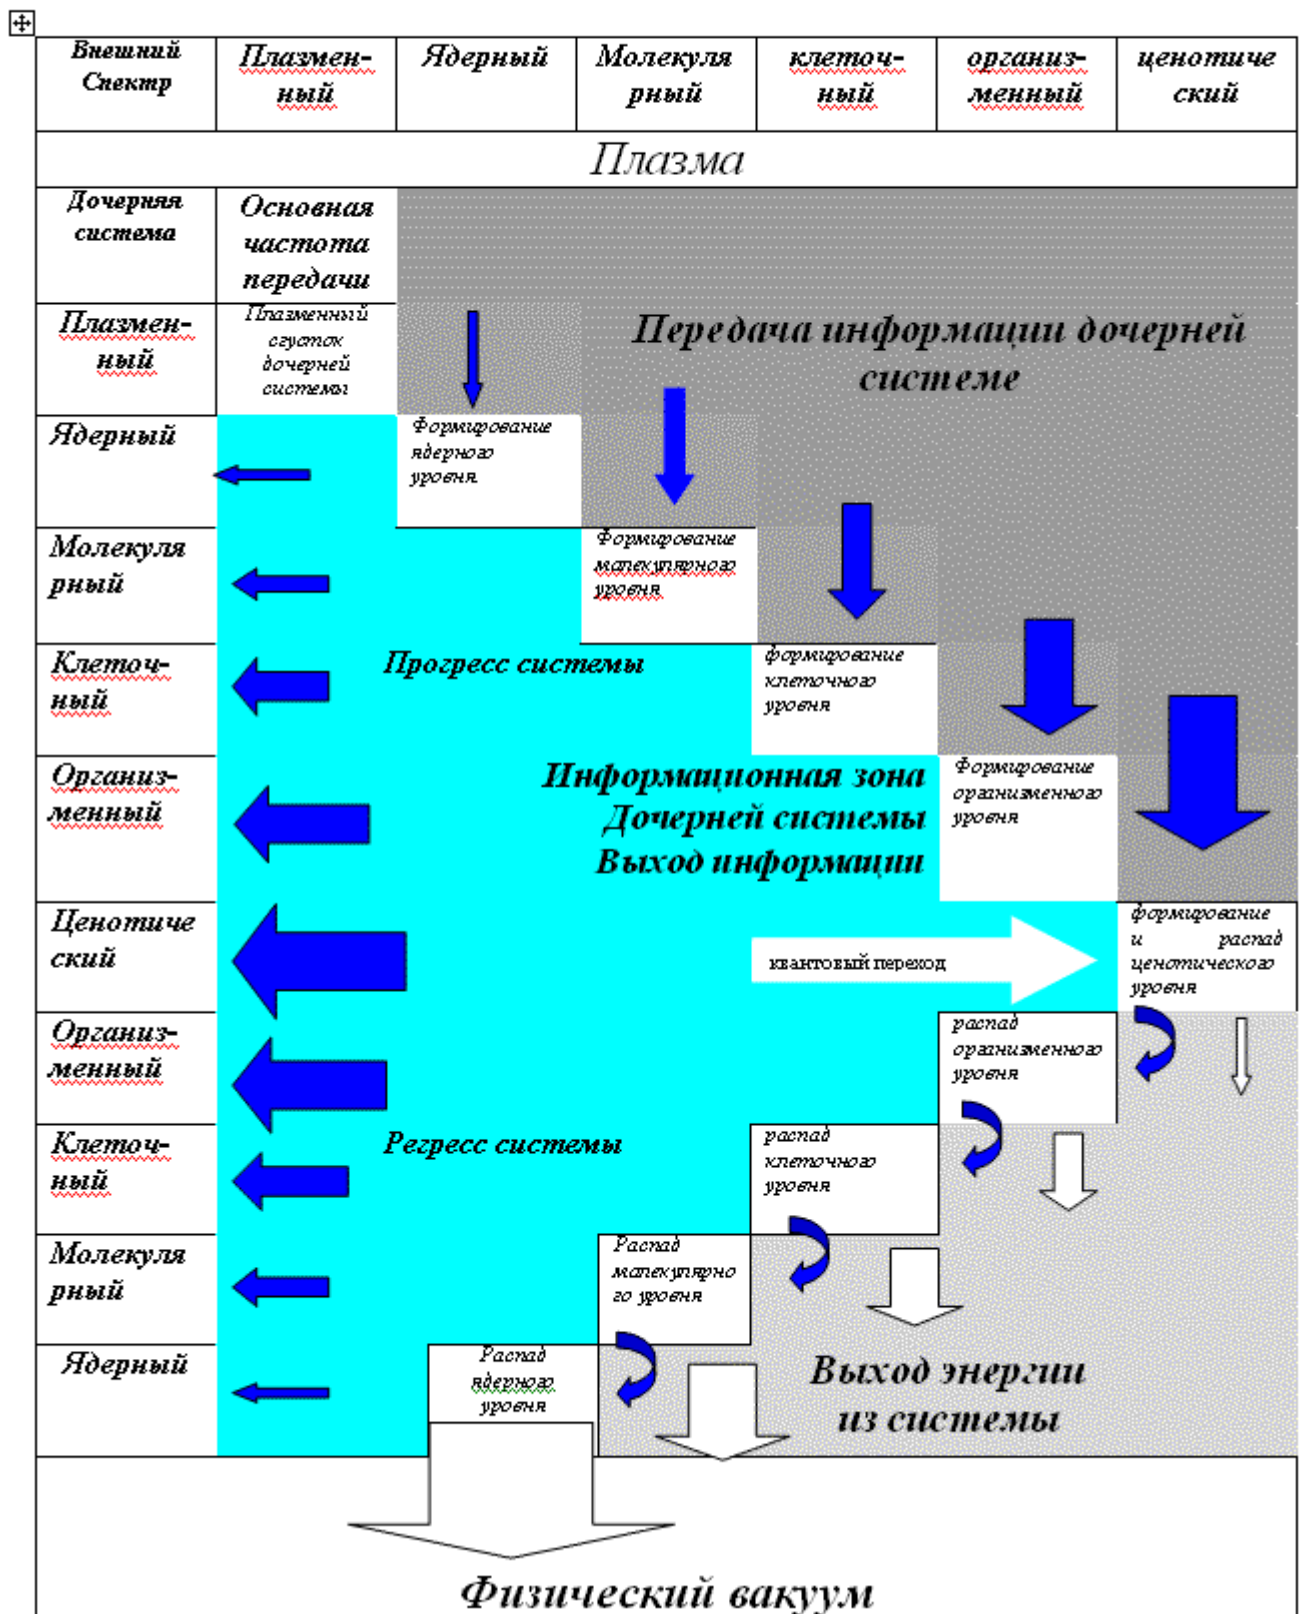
| Внешний Спектр | Плазменный | Ядерный | Молекулярный | клеточный | организменный | ценотический |
|---|---|---|---|---|---|---|

Плазма

Дочерняя система

Основная частота передачи

Плазменный

Плазменный сгусток дочерней системы

Передача информации дочерней системе

Ядерный

Формирование ядерного уровня

Молекулярный

Формирование молекулярного уровня

Клеточный

Прогресс системы

формирование клеточного уровня

Организменный

Информационная зона Дочерней системы Выход информации

Формирование организменного уровня

Ценотический

квантовый переход

формирование и распад ценотического уровня

Организменный

распад организменного уровня

Клеточный

Регресс системы

распад клеточного уровня

Молекулярный

Распад молекулярного уровня

Ядерный

Распад ядерного уровня

Выход энергии из системы

Физический вакуум